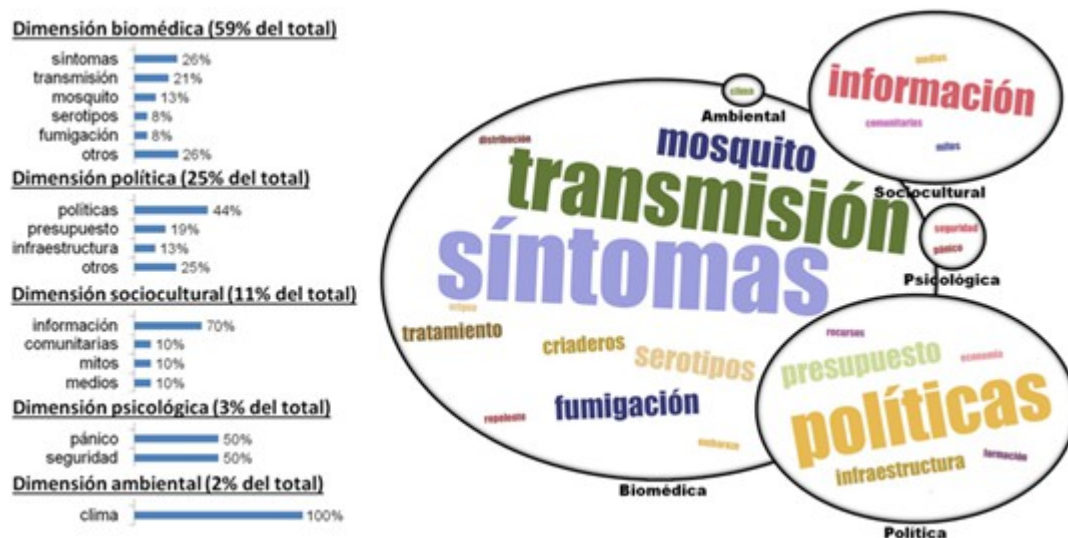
Dimensión biomédica (59% del total)

síntomas 26%
transmisión 21%
mosquito 13%
serotipos 8%
fumigación 8%
otros 26%

Dimensión política (25% del total)

políticas 44%
presupuesto 19%
infraestructura 13%
otros 25%

Dimensión sociocultural (11% del total)

información 70%
comunitarias 10%
mitos 10%
medios 10%

Dimensión psicológica (3% del total)

pánico 50%
seguridad 50%

Dimensión ambiental (2% del total)

clima 100%

clima
Ambiental
medios
información
comunitarias
mitos
Sociocultural
distribución
mosquito
transmisión
síntomas
seguridad
pánico
Psicológica
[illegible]
tratamiento
criaderos
serotipos
repelente
fumigación
embarazo
Biomédica
recursos
presupuesto
economía
políticas
formación
infraestructura
Política